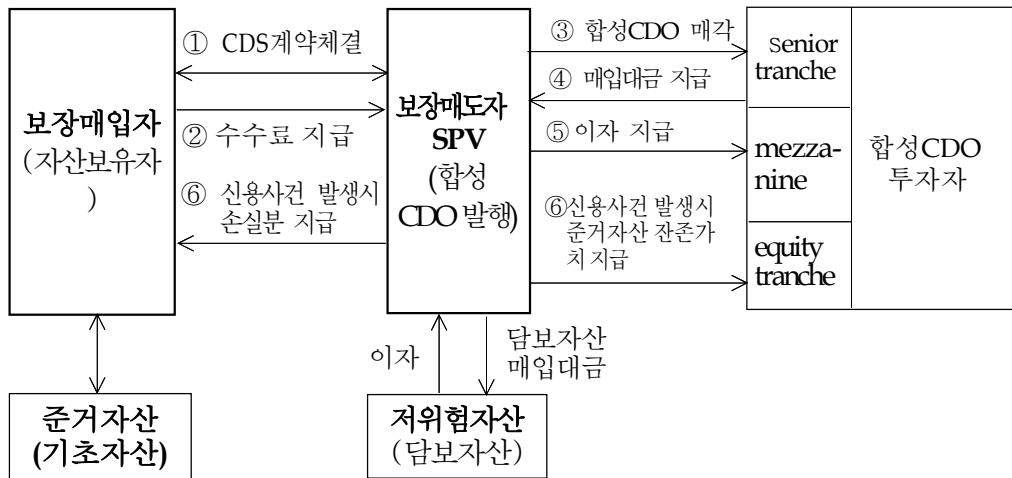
보장매입자
(자산보유자
)

① CDS계약체결

② 수수료 지급

⑥ 신용사건 발생시 손실분 지급

보장매도자
SPV
(합성
CDO 발행)

③ 합성CDO 매각

④ 매입대금 지급

⑤ 이자 지급

⑥신용사건 발생시 준거자산 잔존가치 지급

senior tranche

mezzanine

equity tranche

합성CDO 투자자

준거자산
(기초자산)

이자

담보자산
매입대금

저위험자산
(담보자산)